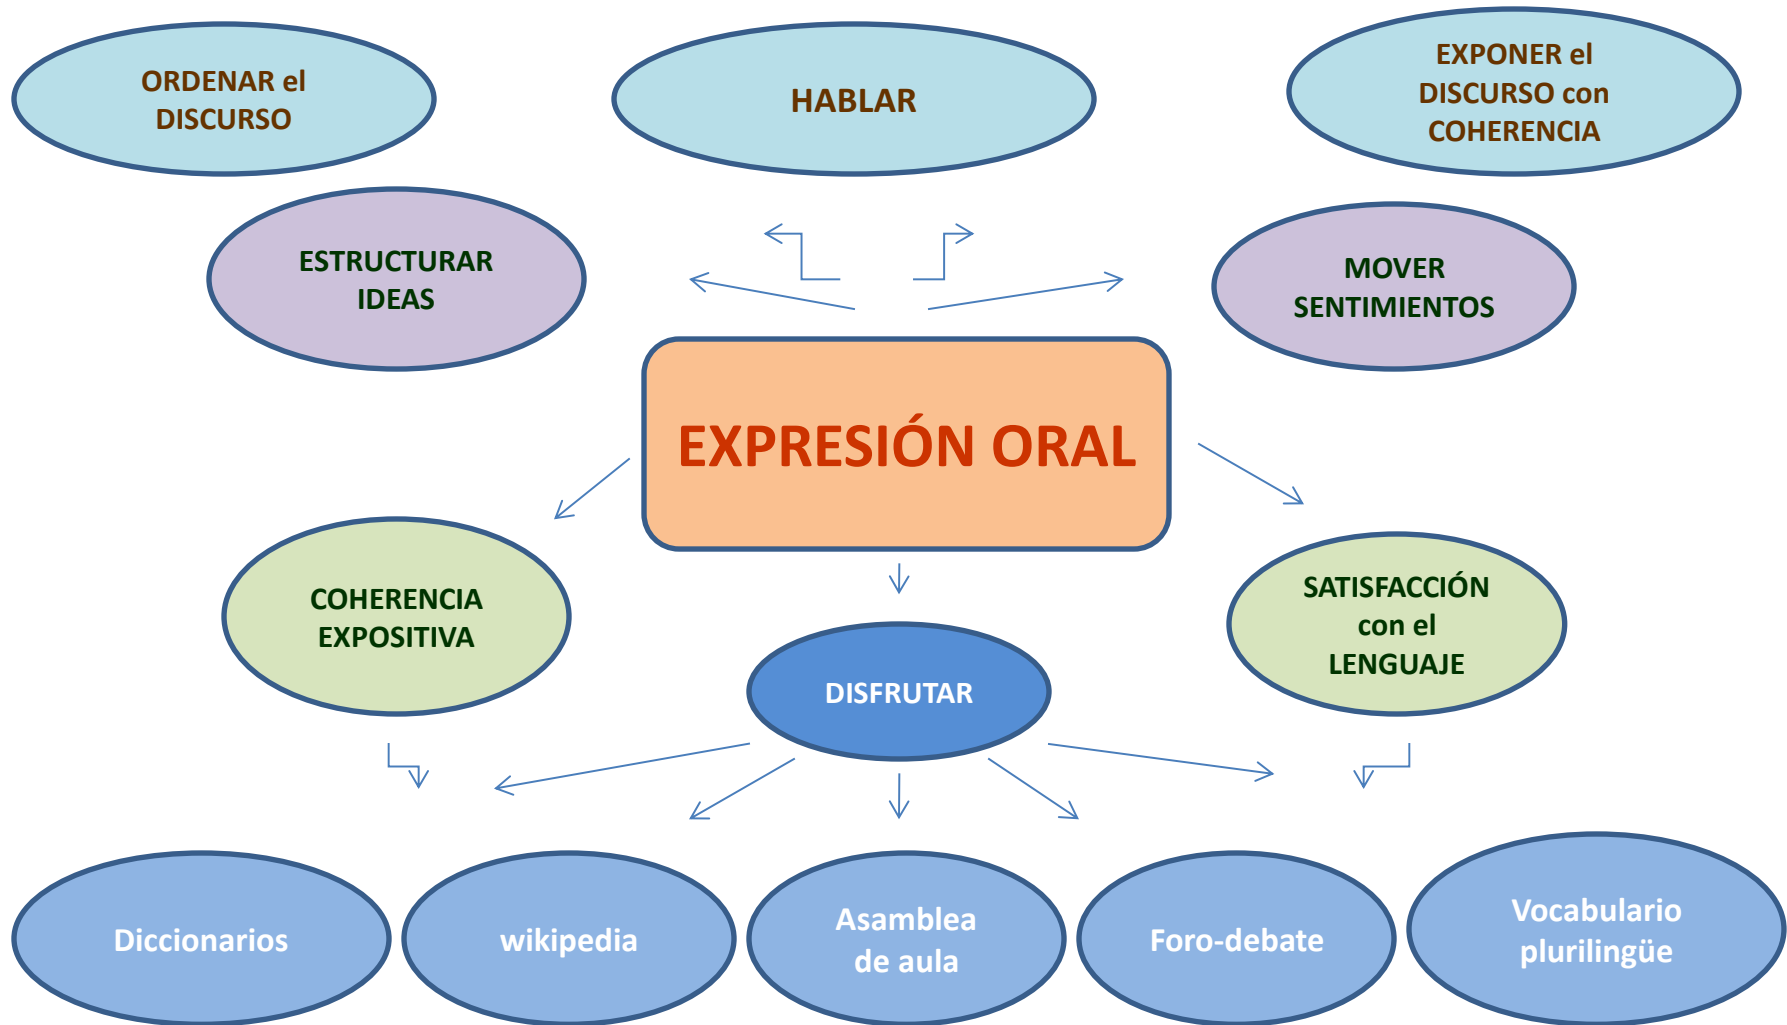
ORDENAR el DISCURSO

HABLAR

EXPONER el DISCURSO con COHERENCIA

ESTRUCTURAR IDEAS

MOVER SENTIMIENTOS

EXPRESIÓN ORAL

COHERENCIA EXPOSITIVA

DISFRUTAR

SATISFACCIÓN con el LENGUAJE

Diccionarios

wikipedia

Asamblea de aula

Foro-debate

Vocabulario plurilingüe